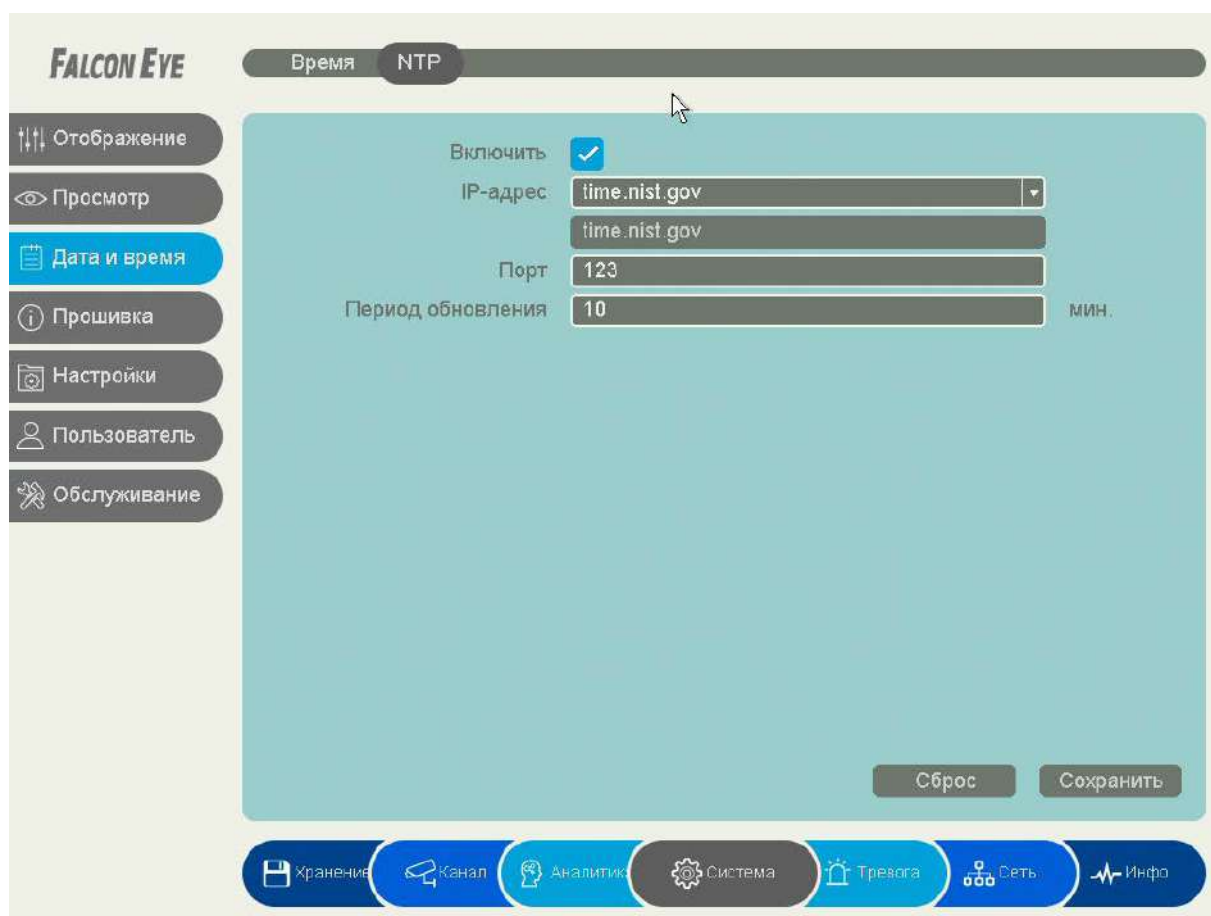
FALCON EYE

Время NTP

Отображение
Просмотр
Дата и время
Прошивка
Настройки
Пользователь
Обслуживание

Включить
IP-адрес time.nist.gov
time.nist.gov
Порт 123
Период обновления 10 мин.

Сброс Сохранить

Хранение Канал Аналитик Система Тревога Сеть Инфо